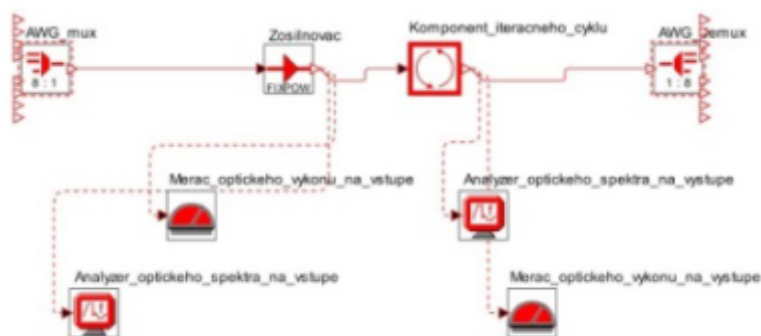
AWG_mux

8 : 1

Zosilnovac

FIXPOW

Komponent_iteracneho_cyklu

AWG_demux

1 : 8

Merac_optickeho_vykonu_na_vstupe

Analyzer_optickeho_spektra_na_vystupe

Analyzer_optickeho_spektra_na_vstupe

Merac_optickeho_vykonu_na_vystupe